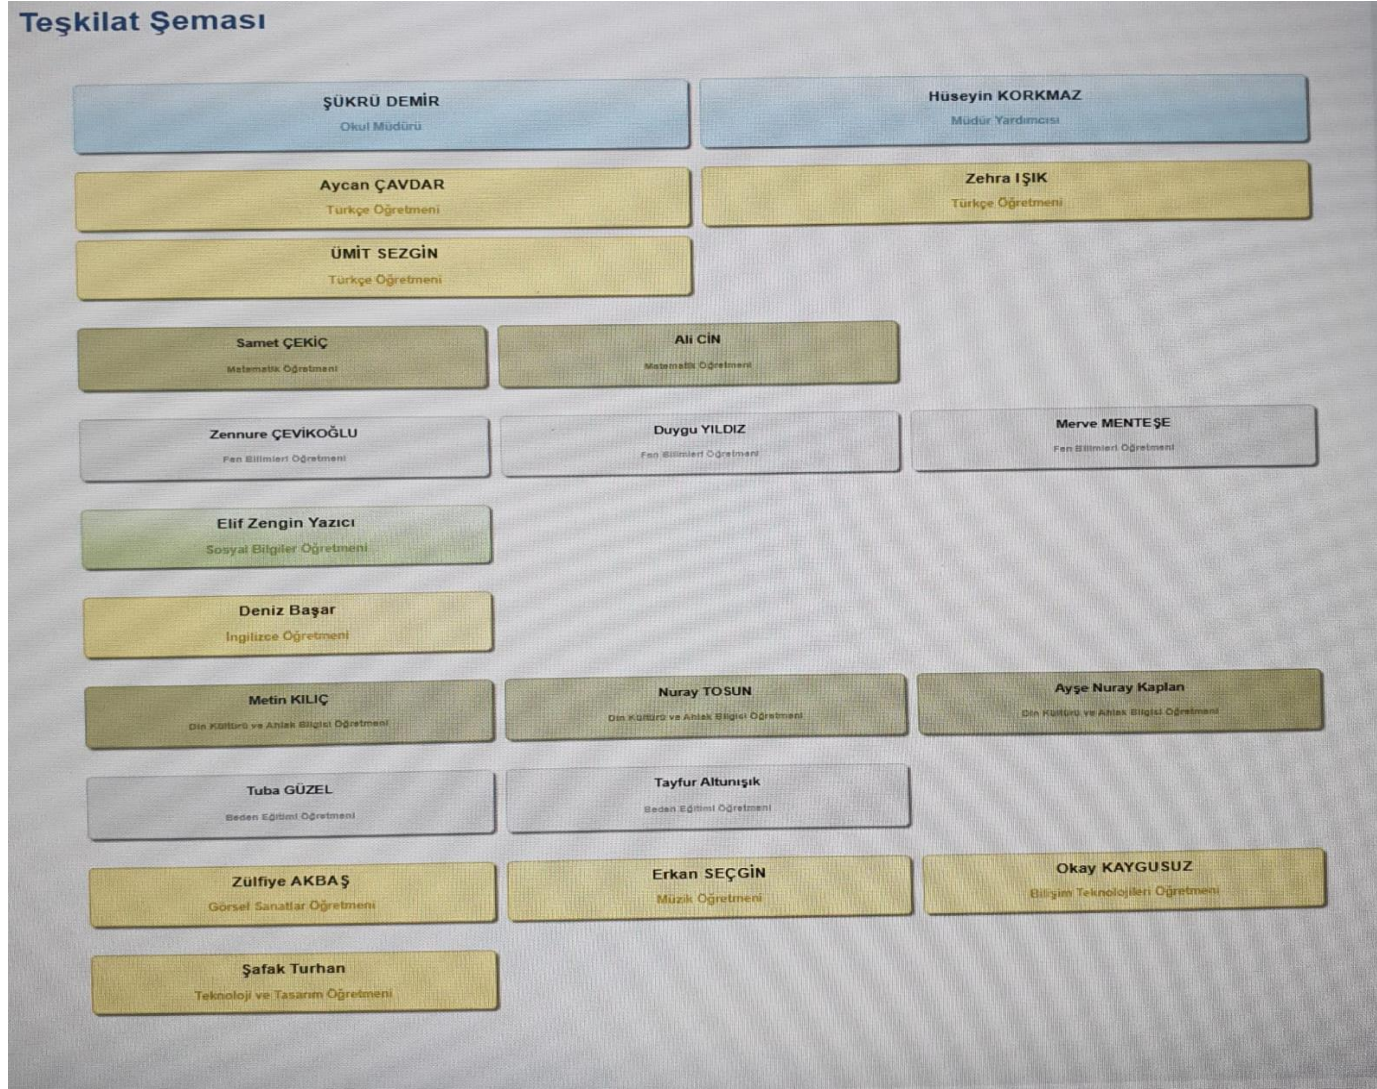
Teşkilat Şeması

ŞÜKRÜ DEMİR
Okul Müdürü

Hüseyin KORKMAZ
Müdür Yardımcısı

Aycan ÇAVDAR
Türkçe Öğretmeni

Zehra IŞIK
Türkçe Öğretmeni

ÜMİT SEZGİN
Türkçe Öğretmeni

Samet ÇEKİÇ
Matematik Öğretmeni

Ali CİN
Matematik Öğretmeni

Zennure ÇEVİKOĞLU
Fen Bilimleri Öğretmeni

Duygu YILDIZ
Fen Bilimleri Öğretmeni

Merve MENTEŞE
Fen Bilimleri Öğretmeni

Elif Zengin Yazıcı
Sosyal Bilgiler Öğretmeni

Deniz Başar
İngilizce Öğretmeni

Metin KILIÇ
Din Kültürü ve Ahlak Bilgisi Öğretmeni

Nuray TOSUN
Din Kültürü ve Ahlak Bilgisi Öğretmeni

Ayşe Nuray Kaplan
Din Kültürü ve Ahlak Bilgisi Öğretmeni

Tuba GÜZEL
Beden Eğitimi Öğretmeni

Tayfur Altunışık
Beden Eğitimi Öğretmeni

Zülfiye AKBAŞ
Görsel Sanatlar Öğretmeni

Erkan SEÇGİN
Müzik Öğretmeni

Okay KAYGUSUZ
Bilişim Teknolojileri Öğretmeni

Şafak Turhan
Teknoloji ve Tasarım Öğretmeni